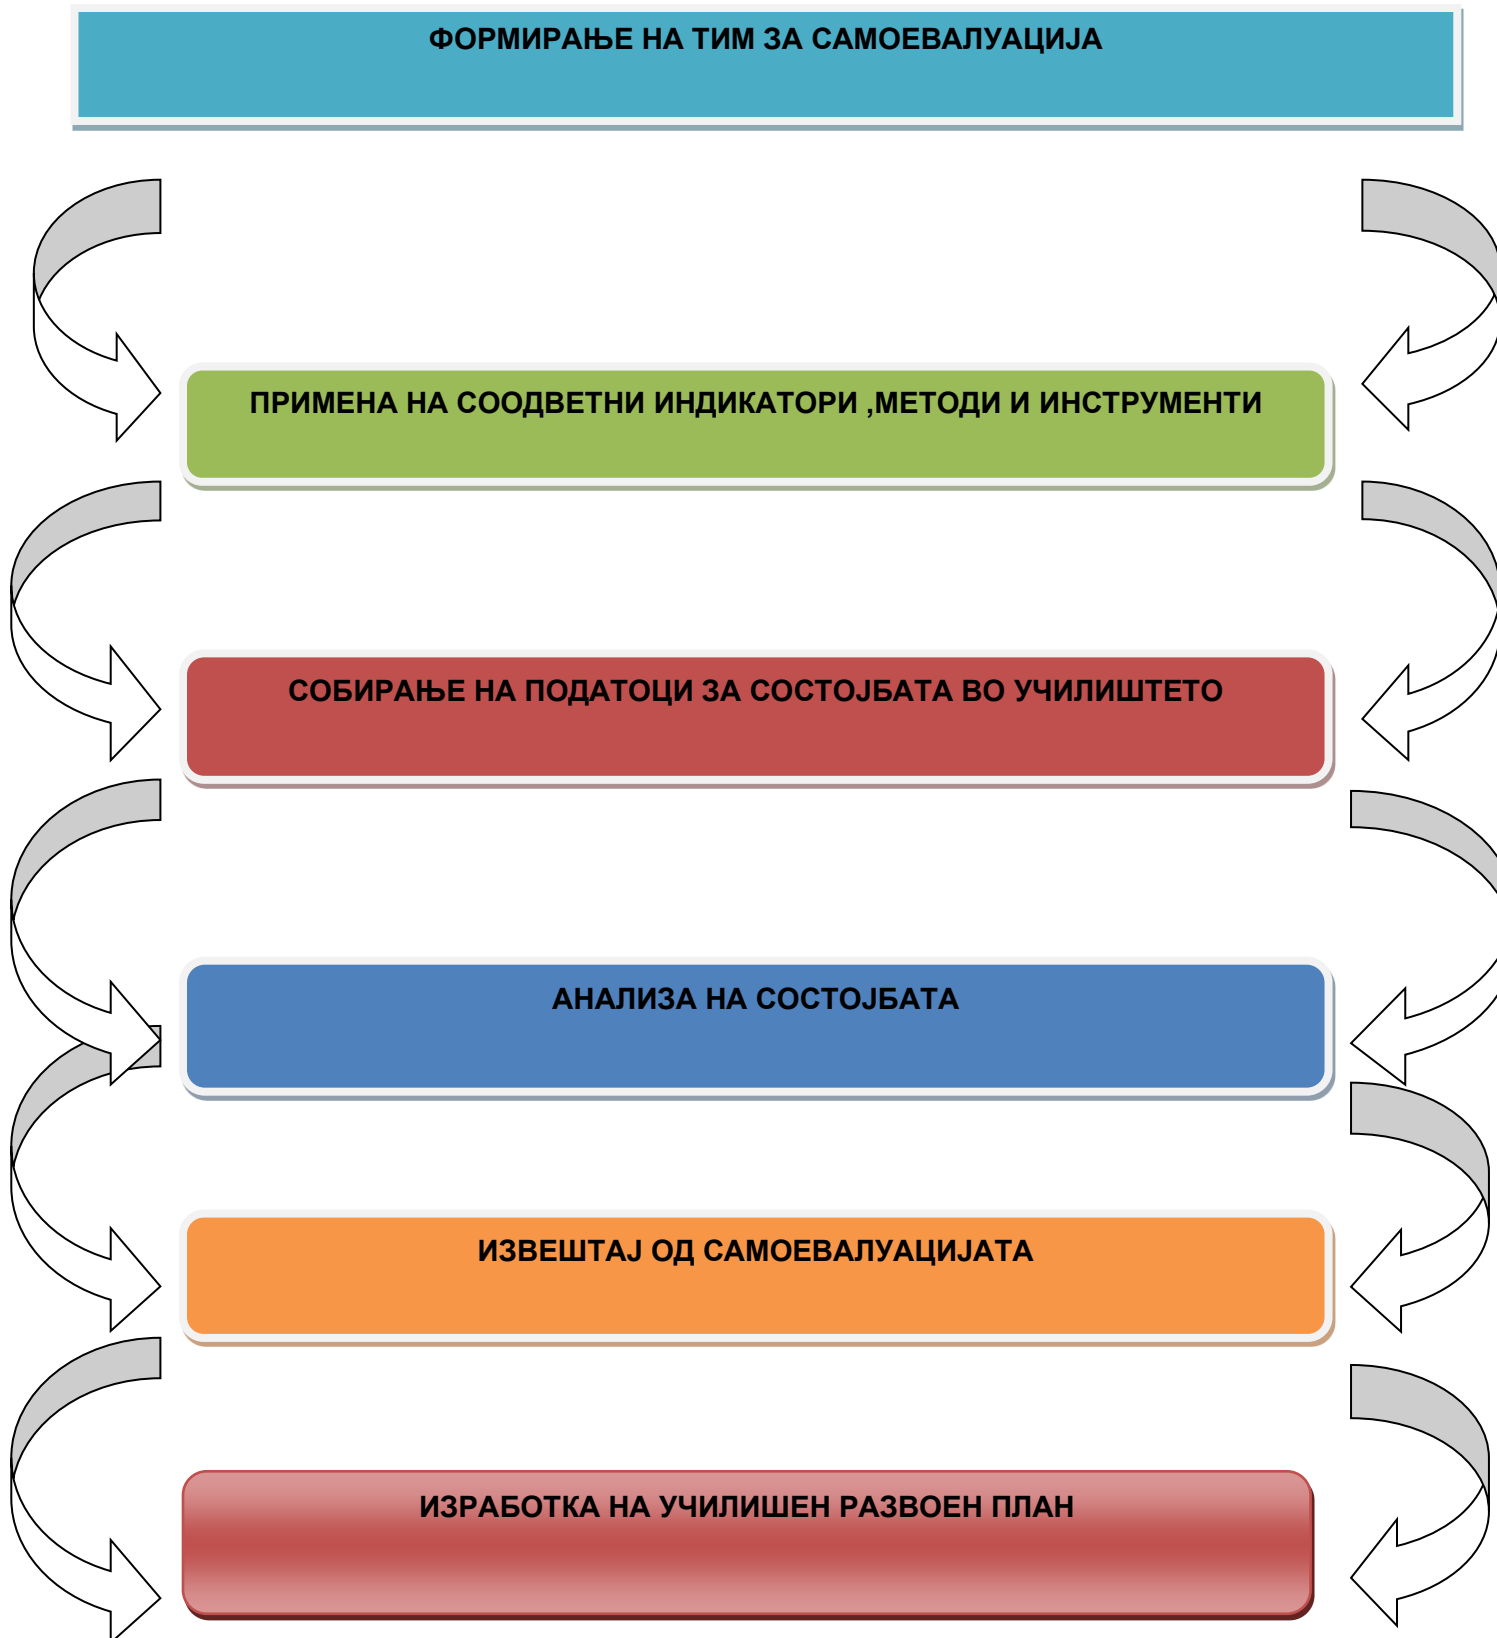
ФОРМИРАЊЕ НА ТИМ ЗА САМОЕВАЛУАЦИЈА

ПРИМЕНА НА СООДВЕТНИ ИНДИКАТОРИ ,МЕТОДИ И ИНСТРУМЕНТИ

СОБИРАЊЕ НА ПОДАТОЦИ ЗА СОСТОЈБАТА ВО УЧИЛИШТЕТО

АНАЛИЗА НА СОСТОЈБАТА

ИЗВЕШТАЈ ОД САМОЕВАЛУАЦИЈАТА

ИЗРАБОТКА НА УЧИЛИШЕН РАЗВОЕН ПЛАН